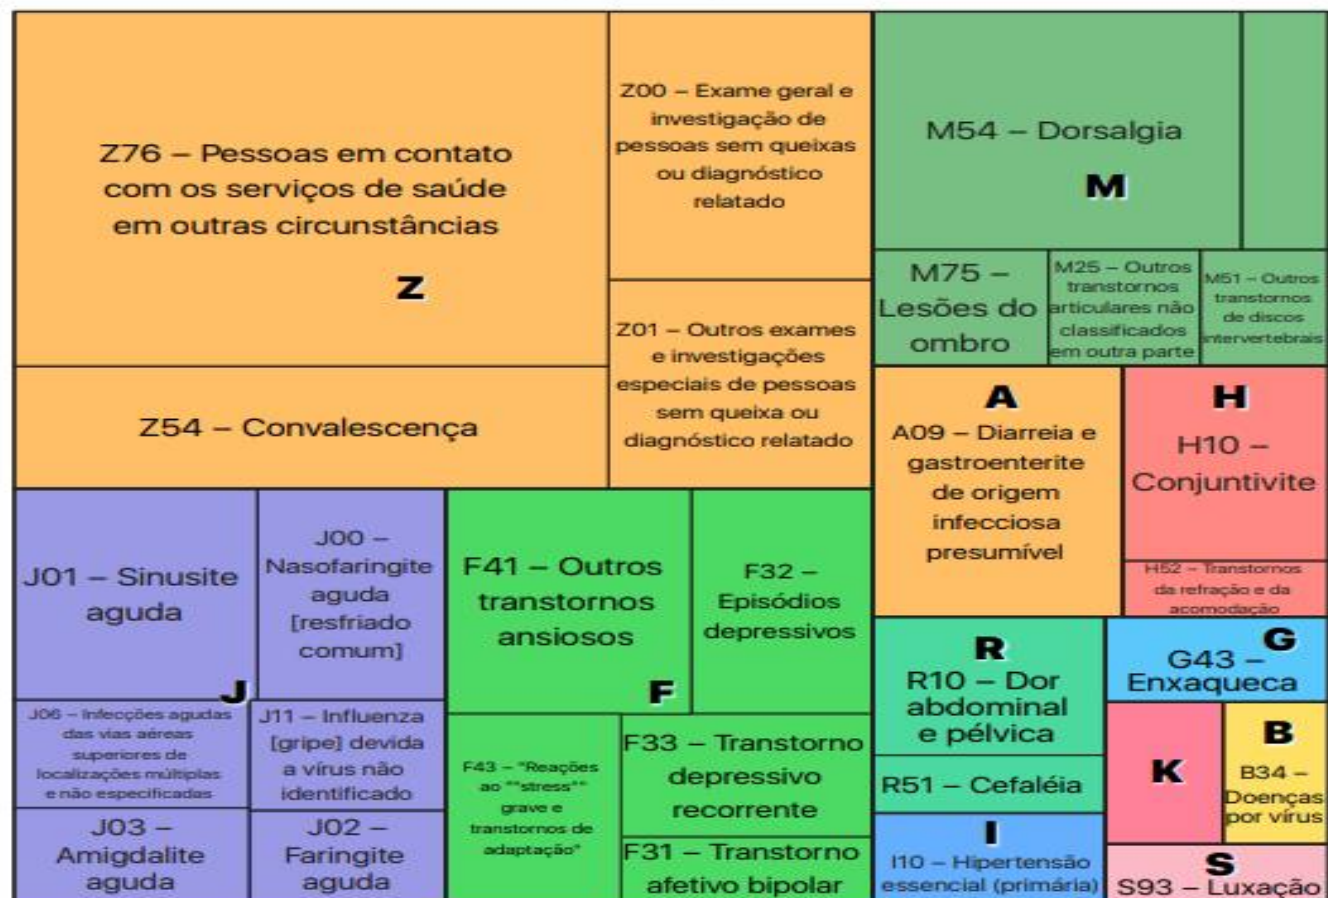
Z76 – Pessoas em contato com os serviços de saúde em outras circunstâncias

Z

Z54 – Convalescença

Z00 – Exame geral e investigação de pessoas sem queixas ou diagnóstico relatado

Z01 – Outros exames e investigações especiais de pessoas sem queixa ou diagnóstico relatado

M54 – Dorsalgia

M

M75 – Lesões do ombro

M25 – Outros transtornos articulares não classificados em outra parte

M51 – Outros transtornos de discos intervertebrais

A

A09 – Diarreia e gastroenterite de origem infecciosa presumível

H

H10 – Conjuntivite

H52 – Transtornos da refração e da acomodação

J01 – Sinusite aguda

J00 – Nasofaringite aguda [resfriado comum]

J

J06 – Infecções agudas das vias aéreas superiores de localizações múltiplas e não especificadas

J11 – Influenza [gripe] devida a vírus não identificado

J03 – Amigdalite aguda

J02 – Faringite aguda

F41 – Outros transtornos ansiosos

F

F32 – Episódios depressivos

F43 – "Reações ao ""stress"" grave e transtornos de adaptação"

F33 – Transtorno depressivo recorrente

F31 – Transtorno afetivo bipolar

R

R10 – Dor abdominal e pélvica

R51 – Cefaléia

I

I10 – Hipertensão essencial (primária)

G

G43 – Enxaqueca

K

B

B34 – Doenças por vírus

S

S93 – Luxação